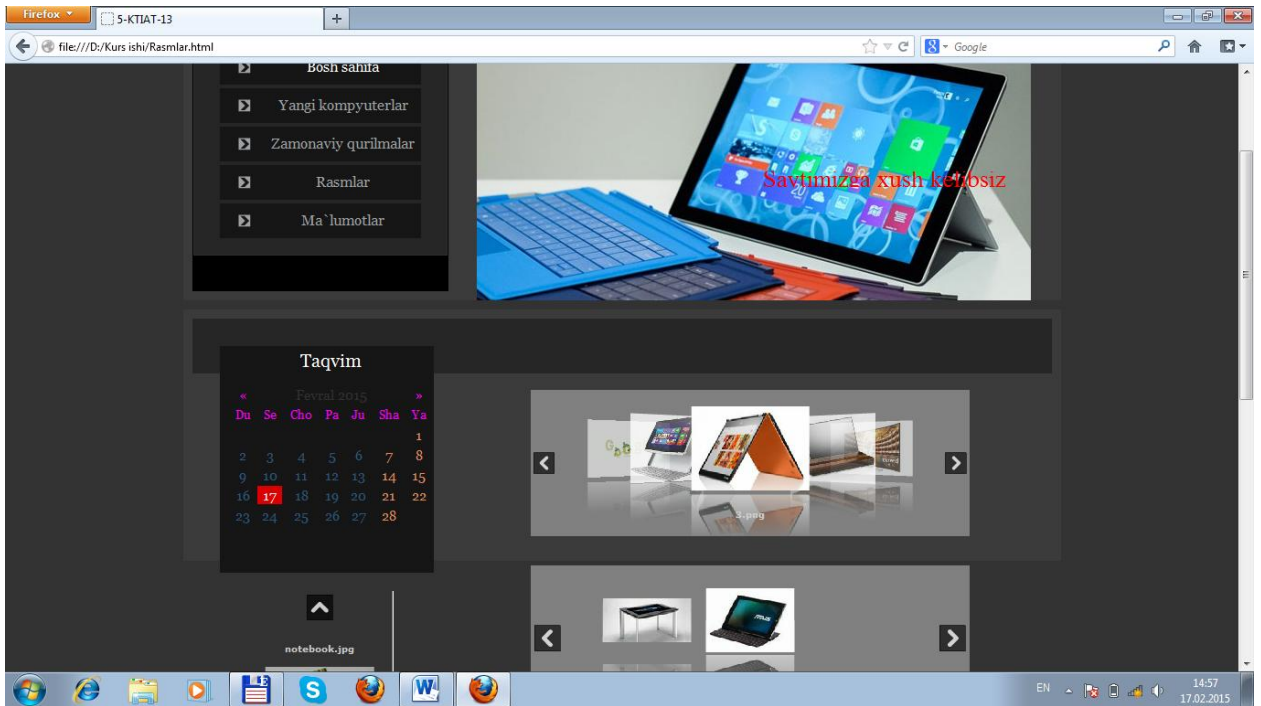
Firefox
5-KTIAT-13
+
file:///D:/Kurs ishi/Rasmlar.html
Google

Bosh sahifa
Yangi kompyuterlar
Zamonaviy qurilmalar
Rasmlar
Ma`lumotlar

Saytimizga xush kelibsiz

Taqvim

| « | | | Fevral 2015 | | | » |
|---|---|---|---|---|---|---|
| Du | Se | Cho | Pa | Ju | Sha | Ya |
| | | | | | | 1 |
| 2 | 3 | 4 | 5 | 6 | 7 | 8 |
| 9 | 10 | 11 | 12 | 13 | 14 | 15 |
| 16 | 17 | 18 | 19 | 20 | 21 | 22 |
| 23 | 24 | 25 | 26 | 27 | 28 | |

3.png

notebook.jpg

EN
14:57
17.02.2015